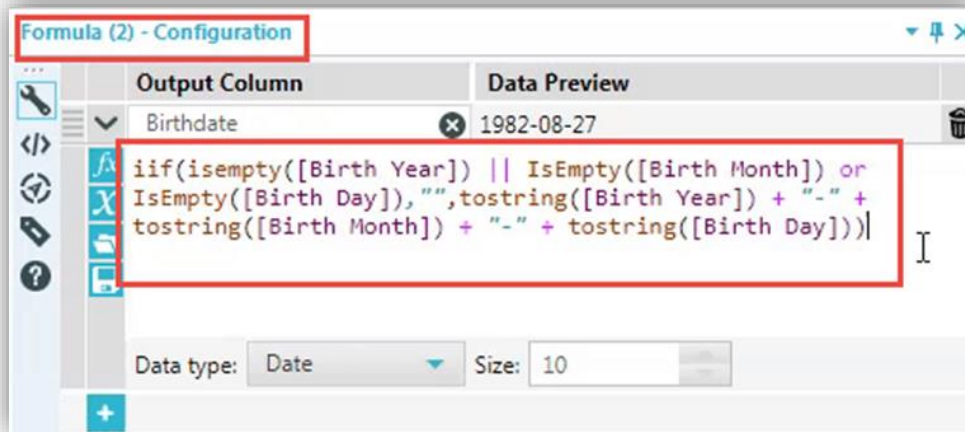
Formula (2) - Configuration

Output Column

Data Preview

Birthdate

1982-08-27

iif(isempty([Birth Year]) || IsEmpty([Birth Month]) or IsEmpty([Birth Day]),"",tostring([Birth Year]) + "-" + tostring([Birth Month]) + "-" + tostring([Birth Day]))

Data type: Date

Size: 10